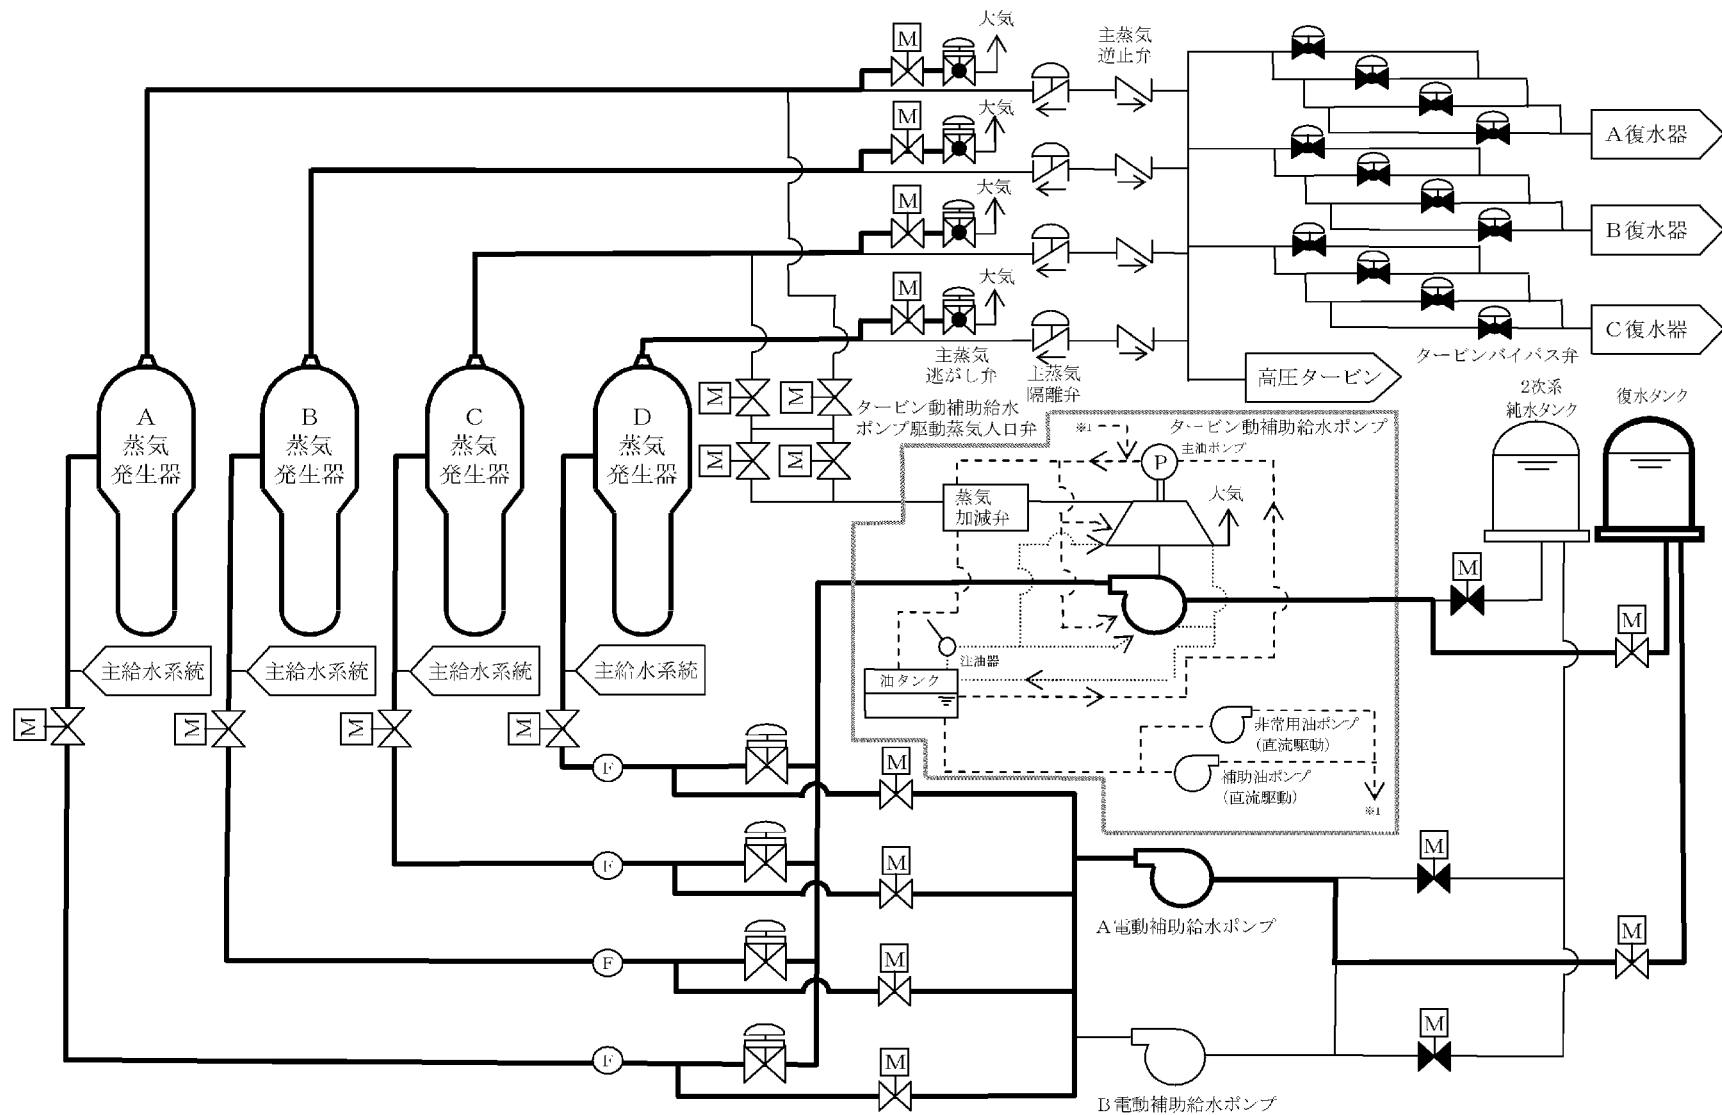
M
大気
主蒸気逆止弁
M
大気
M
大気
M
大気
A復水器
B復水器
C復水器
タービンバイパス弁
主蒸気逃がし弁
主蒸気隔離弁
高圧タービン
A 蒸気 発生器
B 蒸気 発生器
C 蒸気 発生器
D 蒸気 発生器
M
M
M
M
タービン動補助給水ポンプ駆動蒸気入口弁
タービン動補助給水ポンプ
※1
主油ポンプ
P
蒸気加減弁
大気
2次系純水タンク
復水タンク
M
M
注油器
油タンク
主給水系統
主給水系統
主給水系統
主給水系統
M
M
M
M
非常用油ポンプ (直流駆動)
補助油ポンプ (直流駆動)
※1
F
M
F
M
M
A電動補助給水ポンプ
F
M
M
F
M
M
B電動補助給水ポンプ